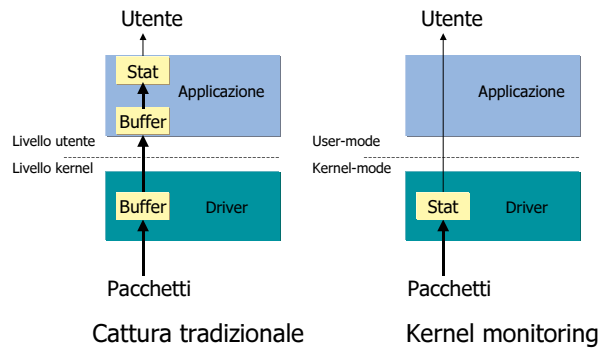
Utente

Stat

Applicazione

Buffer

Livello utente

Livello kernel

Buffer

Driver

Pacchetti

Cattura tradizionale

Utente

Applicazione

User-mode

Kernel-mode

Stat

Driver

Pacchetti

Kernel monitoring